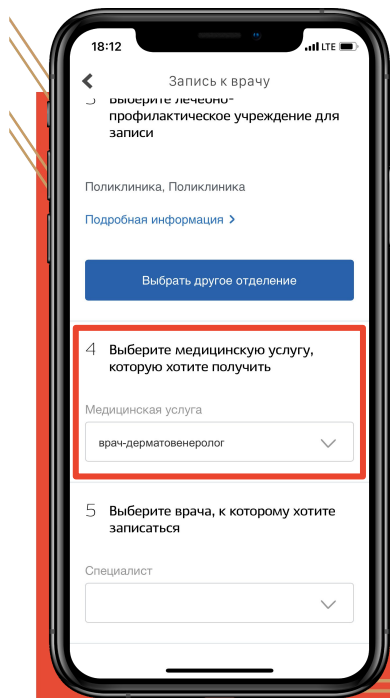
18:12
LTE

Запись к врачу

3 Выберите лечебно-профилактическое учреждение для записи

Поликлиника, Поликлиника

Подробная информация >

Выбрать другое отделение

4 Выберите медицинскую услугу, которую хотите получить

Медицинская услуга

врач-дерматовенеролог

5 Выберите врача, к которому хотите записаться

Специалист